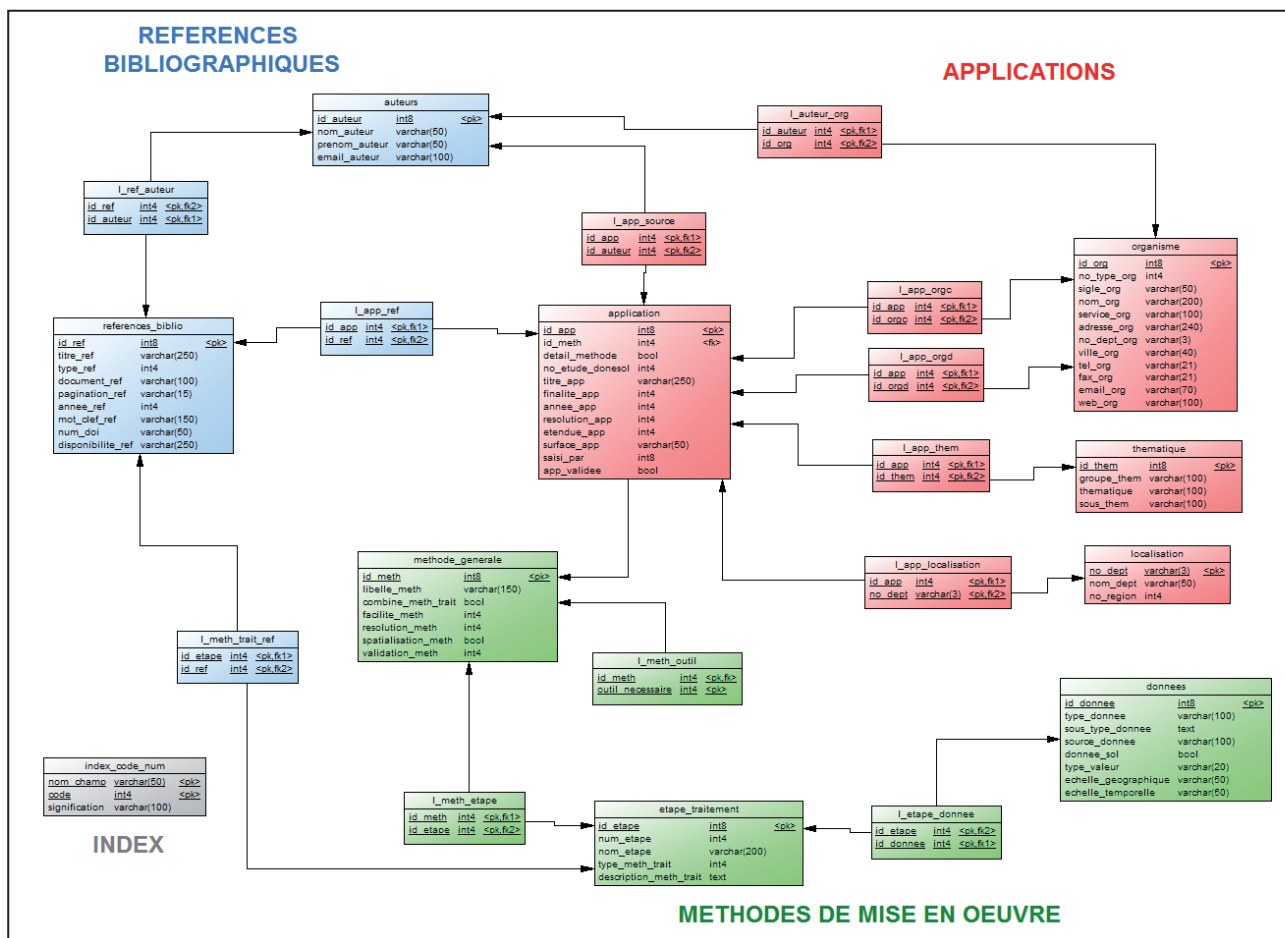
REFERENCES BIBLIOGRAPHIQUES

APPLICATIONS

| auteurs | | |
|---|---|---|
| id_auteur | int8 | <pk> |
| nom_auteur | varchar(50) | |
| prenom_auteur | varchar(50) | |
| email_auteur | varchar(100) | |

| l_auteur_org | | |
|---|---|---|
| id_auteur | int4 | <pk,fk1> |
| id_org | int4 | <pk,fk2> |

| l_ref_auteur | | |
|---|---|---|
| id_ref | int4 | <pk,fk2> |
| id_auteur | int4 | <pk,fk1> |

| l_app_source | | |
|---|---|---|
| id_app | int4 | <pk,fk1> |
| id_auteur | int4 | <pk,fk2> |

| organisme | | |
|---|---|---|
| id_org | int8 | <pk> |
| no_type_org | int4 | |
| sigle_org | varchar(50) | |
| nom_org | varchar(200) | |
| service_org | varchar(100) | |
| adresse_org | varchar(240) | |
| no_dept_org | varchar(3) | |
| ville_org | varchar(40) | |
| tel_org | varchar(21) | |
| fax_org | varchar(21) | |
| email_org | varchar(70) | |
| web_org | varchar(100) | |

| l_app_orgc | | |
|---|---|---|
| id_app | int4 | <pk,fk1> |
| id_orgc | int4 | <pk,fk2> |

| l_app_ref | | |
|---|---|---|
| id_app | int4 | <pk,fk1> |
| id_ref | int4 | <pk,fk2> |

| references_biblio | | |
|---|---|---|
| id_ref | int8 | <pk> |
| titre_ref | varchar(250) | |
| type_ref | int4 | |
| document_ref | varchar(100) | |
| pagination_ref | varchar(15) | |
| annee_ref | int4 | |
| mot_clef_ref | varchar(150) | |
| num_doi | varchar(50) | |
| disponibilite_ref | varchar(250) | |

| application | | |
|---|---|---|
| id_app | int8 | <pk> |
| id_meth | int4 | <fk> |
| detail_methode | bool | |
| no_etude_donesol | int4 | |
| titre_app | varchar(250) | |
| finalite_app | int4 | |
| annee_app | int4 | |
| resolution_app | int4 | |
| etendue_app | int4 | |
| surface_app | varchar(50) | |
| saisi_par | int8 | |
| app_validee | bool | |

| l_app_orgd | | |
|---|---|---|
| id_app | int4 | <pk,fk1> |
| id_orgd | int4 | <pk,fk2> |

| l_app_them | | |
|---|---|---|
| id_app | int4 | <pk,fk1> |
| id_them | int4 | <pk,fk2> |

| thematique | | |
|---|---|---|
| id_them | int8 | <pk> |
| groupe_them | varchar(100) | |
| thematique | varchar(100) | |
| sous_them | varchar(100) | |

| methode_generale | | |
|---|---|---|
| id_meth | int8 | <pk> |
| libelle_meth | varchar(150) | |
| combine_meth_trait | bool | |
| facilite_meth | int4 | |
| resolution_meth | int4 | |
| spatialisation_meth | bool | |
| validation_meth | int4 | |

| l_app_localisation | | |
|---|---|---|
| id_app | int4 | <pk,fk1> |
| no_dept | varchar(3) | <pk,fk2> |

| localisation | | |
|---|---|---|
| no_dept | varchar(3) | <pk> |
| nom_dept | varchar(50) | |
| no_region | int4 | |

| l_meth_trait_ref | | |
|---|---|---|
| id_etape | int4 | <pk,fk1> |
| id_ref | int4 | <pk,fk2> |

| l_meth_outil | | |
|---|---|---|
| id_meth | int4 | <pk,fk> |
| outil_necessaire | int4 | <pk> |

| donnees | | |
|---|---|---|
| id_donnee | int8 | <pk> |
| type_donnee | varchar(100) | |
| sous_type_donnee | text | |
| source_donnee | varchar(100) | |
| donnee_sol | bool | |
| type_valeur | varchar(20) | |
| echelle_geographique | varchar(50) | |
| echelle_temporelle | varchar(50) | |

| index_code_num | | |
|---|---|---|
| nom_champ | varchar(50) | <pk> |
| code | int4 | <pk> |
| signification | varchar(100) | |

| l_meth_etape | | |
|---|---|---|
| id_meth | int4 | <pk,fk1> |
| id_etape | int4 | <pk,fk2> |

| etape_traitement | | |
|---|---|---|
| id_etape | int8 | <pk> |
| num_etape | int4 | |
| nom_etape | varchar(200) | |
| type_meth_trait | int4 | |
| description_meth_trait | text | |

| l_etape_donnee | | |
|---|---|---|
| id_etape | int4 | <pk,fk2> |
| id_donnee | int4 | <pk,fk1> |

INDEX

METHODES DE MISE EN OEUVRE